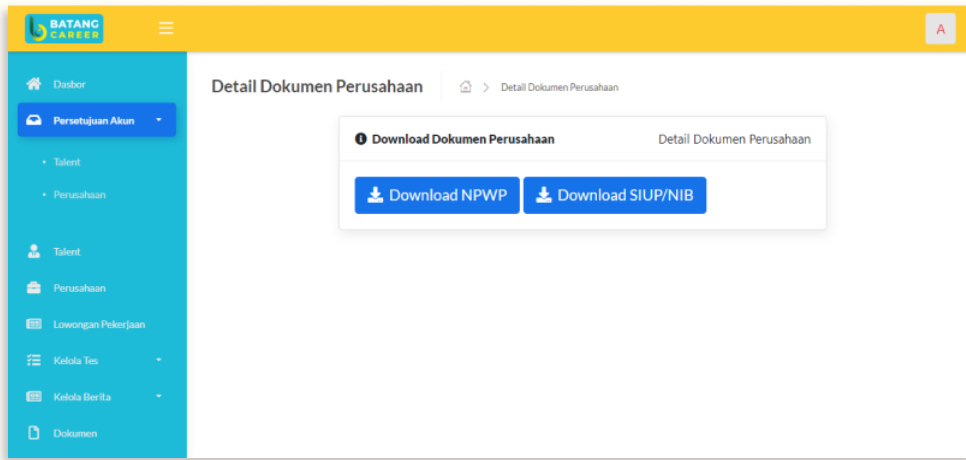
BATANG CAREER

A

Dasbor

Persetujuan Akun

• Talent

• Perusahaan

Talent

Perusahaan

Lowongan Pekerjaan

Kelola Tes

Kelola Berita

Dokumen

Detail Dokumen Perusahaan

> Detail Dokumen Perusahaan

Download Dokumen Perusahaan

Detail Dokumen Perusahaan

Download NPWP

Download SIUP/NIB